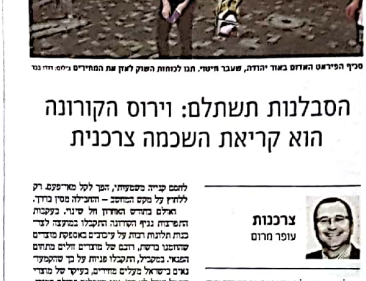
סכיף הפירסט האדום באור יהודה, שעבר מישור. תגו לכוחות השוק לצאת את המחירים צילום: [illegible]

הסבלנות תשתלם: וירוס הקורונה הוא קריאת השכמה צרכנית

צרכנות
עופר מרום

לחפש קנייה משמעותית, הצד לקל מאד-פעם. רק להיווצר על מוצר המוחמד – התנהלה מכח בחלק. האלים בחורים האחרון של סינר. בעקבות הסגרות נגיף הקורונה, התקבלו במעבדה לצד-כות הלוגות תיגרם על כרכורים באספקת מוצרים שהתחבו פרושים, הכבס של מוצרים חליים מתוחם הצבור. בישראל, התקבלו פניות על כך שהמעמד נחרים בישראל מעלים מחירים, בעיקר של מוצר